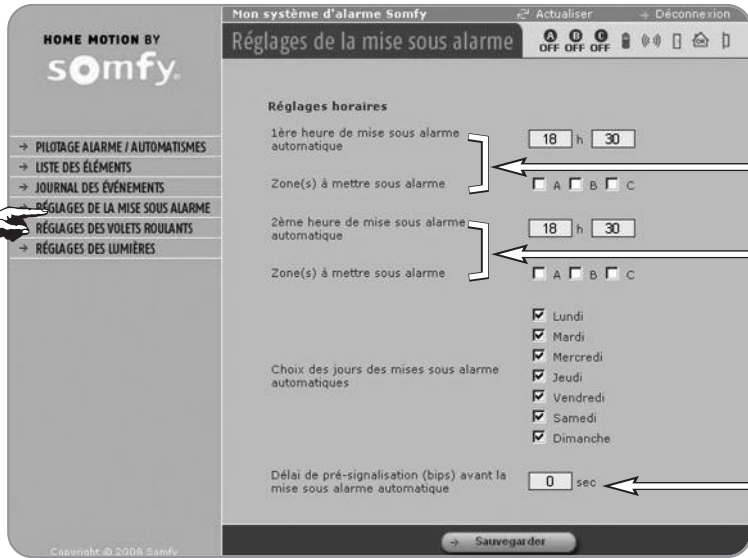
HOME MOTION BY
somfy

Mon système d'alarme Somfy
Actualiser
Déconnexion

Réglages de la mise sous alarme
A OFF B OFF C OFF

→ PILOTAGE ALARME / AUTOMATISMES
→ LISTE DES ÉLÉMENTS
→ JOURNAL DES ÉVÉNEMENTS
→ RÉGLAGES DE LA MISE SOUS ALARME
→ RÉGLAGES DES VOLETS ROULANTS
→ RÉGLAGES DES LUMIÈRES

Réglages horaires

1ère heure de mise sous alarme automatique
18 h 30

Zone(s) à mettre sous alarme
A B C

2ème heure de mise sous alarme automatique
18 h 30

Zone(s) à mettre sous alarme
A B C

Choix des jours des mises sous alarme automatiques
Lundi
Mardi
Mercredi
Jeudi
Vendredi
Samedi
Dimanche

Délai de pré-signalisation (bips) avant la mise sous alarme automatique
0 sec

→ Sauvegarder

Copyright © 2009 Somfy